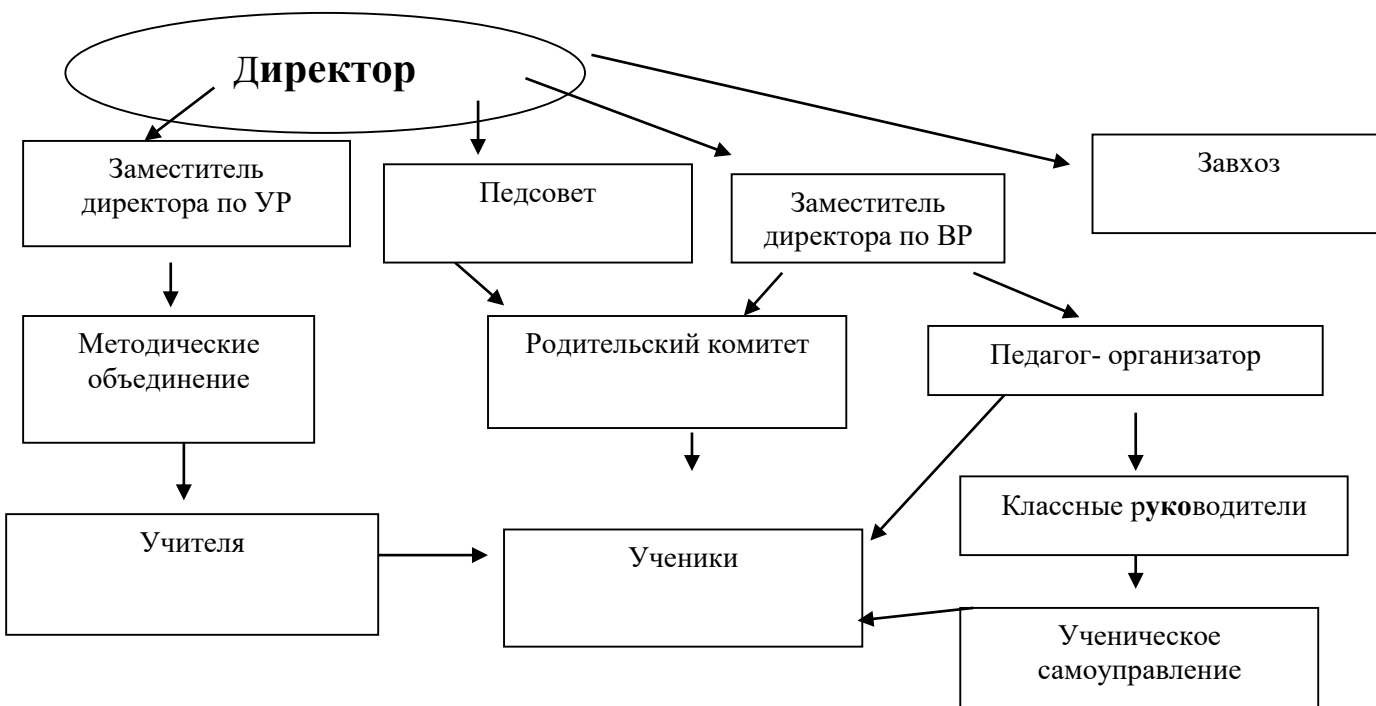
Директор

Заместитель директора по УР

Педсовет

Заместитель директора по ВР

Завхоз

Методические объединение

Родительский комитет

Педагог- организатор

Учителя

Ученики

Классные руководители

Ученическое самоуправление